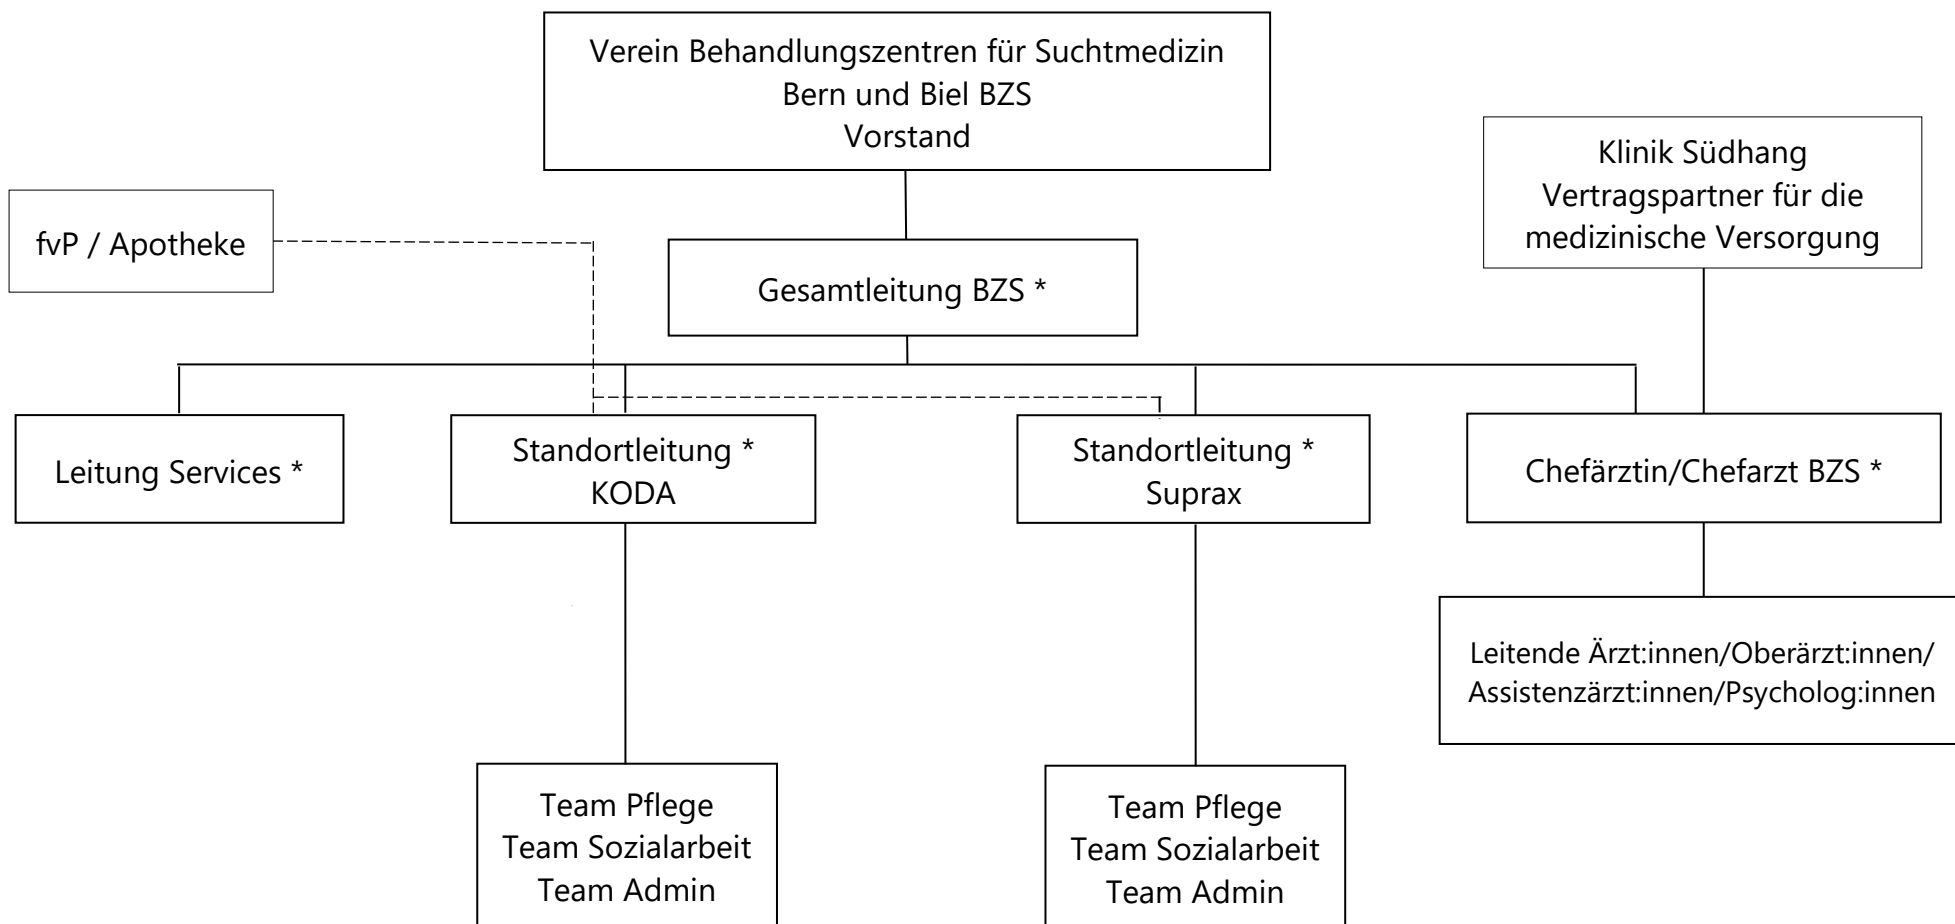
Verein Behandlungszentren für Suchtmedizin
Bern und Biel BZS
Vorstand

Klinik Südhang
Vertragspartner für die
medizinische Versorgung

fvP / Apotheke

Gesamtleitung BZS *

Leitung Services *

Standortleitung *
KODA

Standortleitung *
Suprax

Chefärztin/Chefarzt BZS *

Leitende Ärzt:innen/Oberärzt:innen/
Assistenzärzt:innen/Psycholog:innen

Team Pflege
Team Sozialarbeit
Team Admin

Team Pflege
Team Sozialarbeit
Team Admin